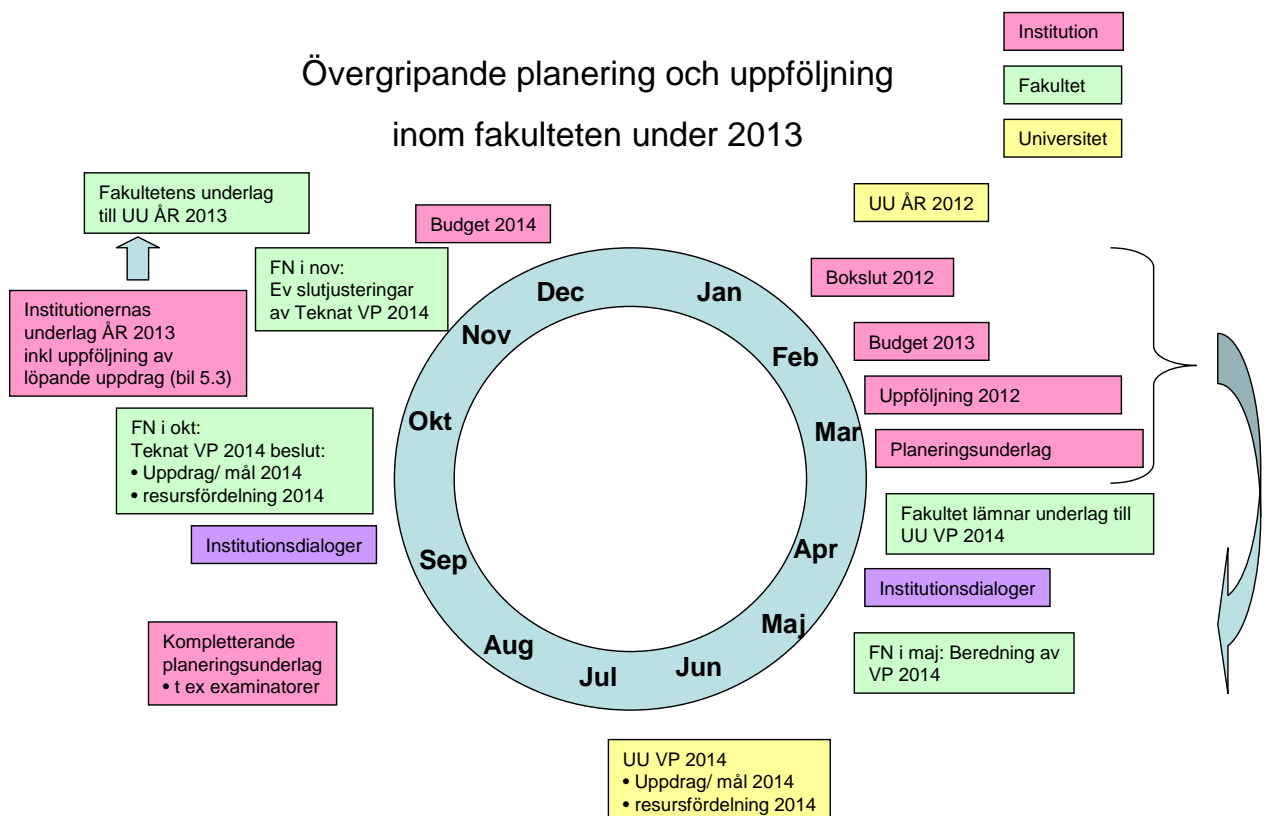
Institution

Fakultet

Universitet

Övergripande planering och uppföljning

inom fakulteten under 2013

Fakultetens underlag till UU ÅR 2013

Budget 2014

UU ÅR 2012

FN i nov: Ev slutjusteringar av Teknat VP 2014

Bokslut 2012

Institutionernas underlag ÅR 2013 inkl uppföljning av löpande uppdrag (bil 5.3)

Budget 2013

Uppföljning 2012

FN i okt: Teknat VP 2014 beslut:
• Uppdrag/ mål 2014
• resursfördelning 2014

Planeringsunderlag

Dec

Jan

Nov

Feb

Okt

Mar

Sep

Apr

Aug

Maj

Jul

Jun

Fakultet lämnar underlag till UU VP 2014

Institutionsdialoger

Institutionsdialoger

Kompletterande planeringsunderlag
• t ex examinatorer

FN i maj: Beredning av VP 2014

UU VP 2014
• Uppdrag/ mål 2014
• resursfördelning 2014